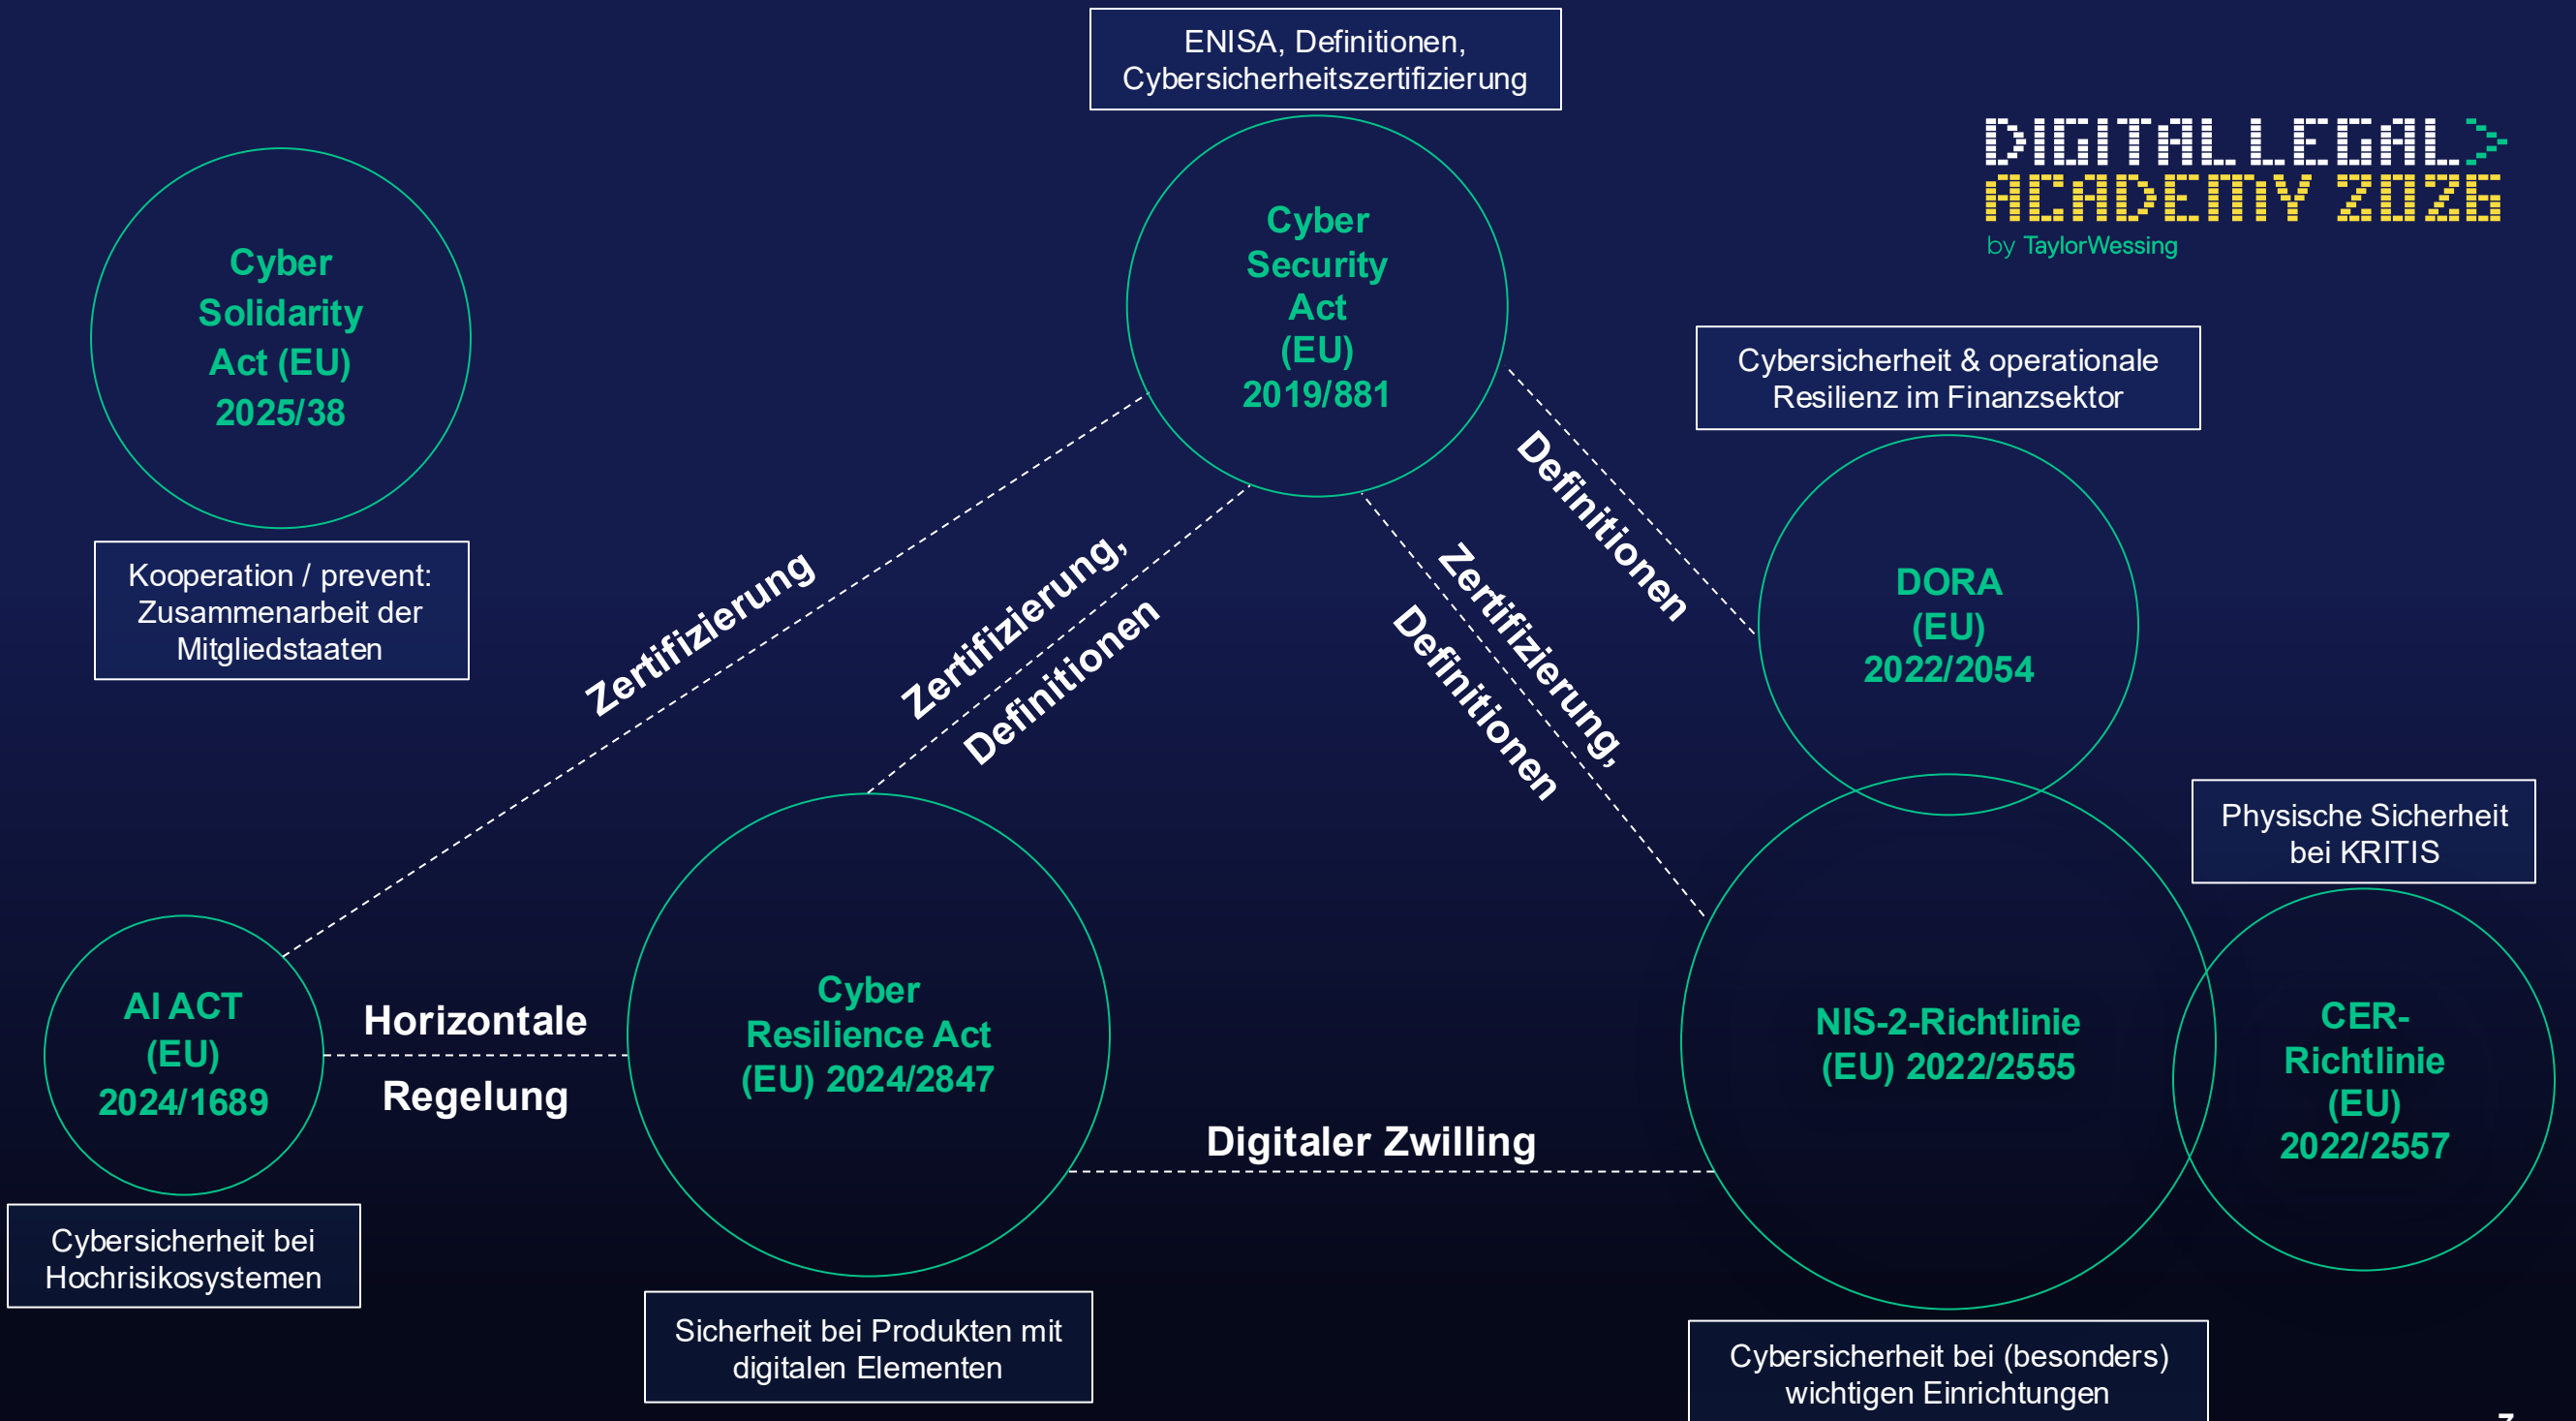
ENISA, Definitionen, Cybersicherheitszertifizierung

DIGITAL LEGAL>
ACADEMY 2026
by TaylorWessing

Cyber Solidarity Act (EU) 2025/38

Kooperation / prevent: Zusammenarbeit der Mitgliedstaaten

Cyber Security Act (EU) 2019/881

Cybersicherheit & operationale Resilienz im Finanzsektor

Definitionen

DORA (EU) 2022/2054

Zertifizierung

Zertifizierung, Definitionen

Zertifizierung, Definitionen

Physische Sicherheit bei KRITIS

AI ACT (EU) 2024/1689

Horizontale Regelung

Cyber Resilience Act (EU) 2024/2847

NIS-2-Richtlinie (EU) 2022/2555

CER-Richtlinie (EU) 2022/2557

Digitaler Zwilling

Cybersicherheit bei Hochrisikosystemen

Sicherheit bei Produkten mit digitalen Elementen

Cybersicherheit bei (besonders) wichtigen Einrichtungen